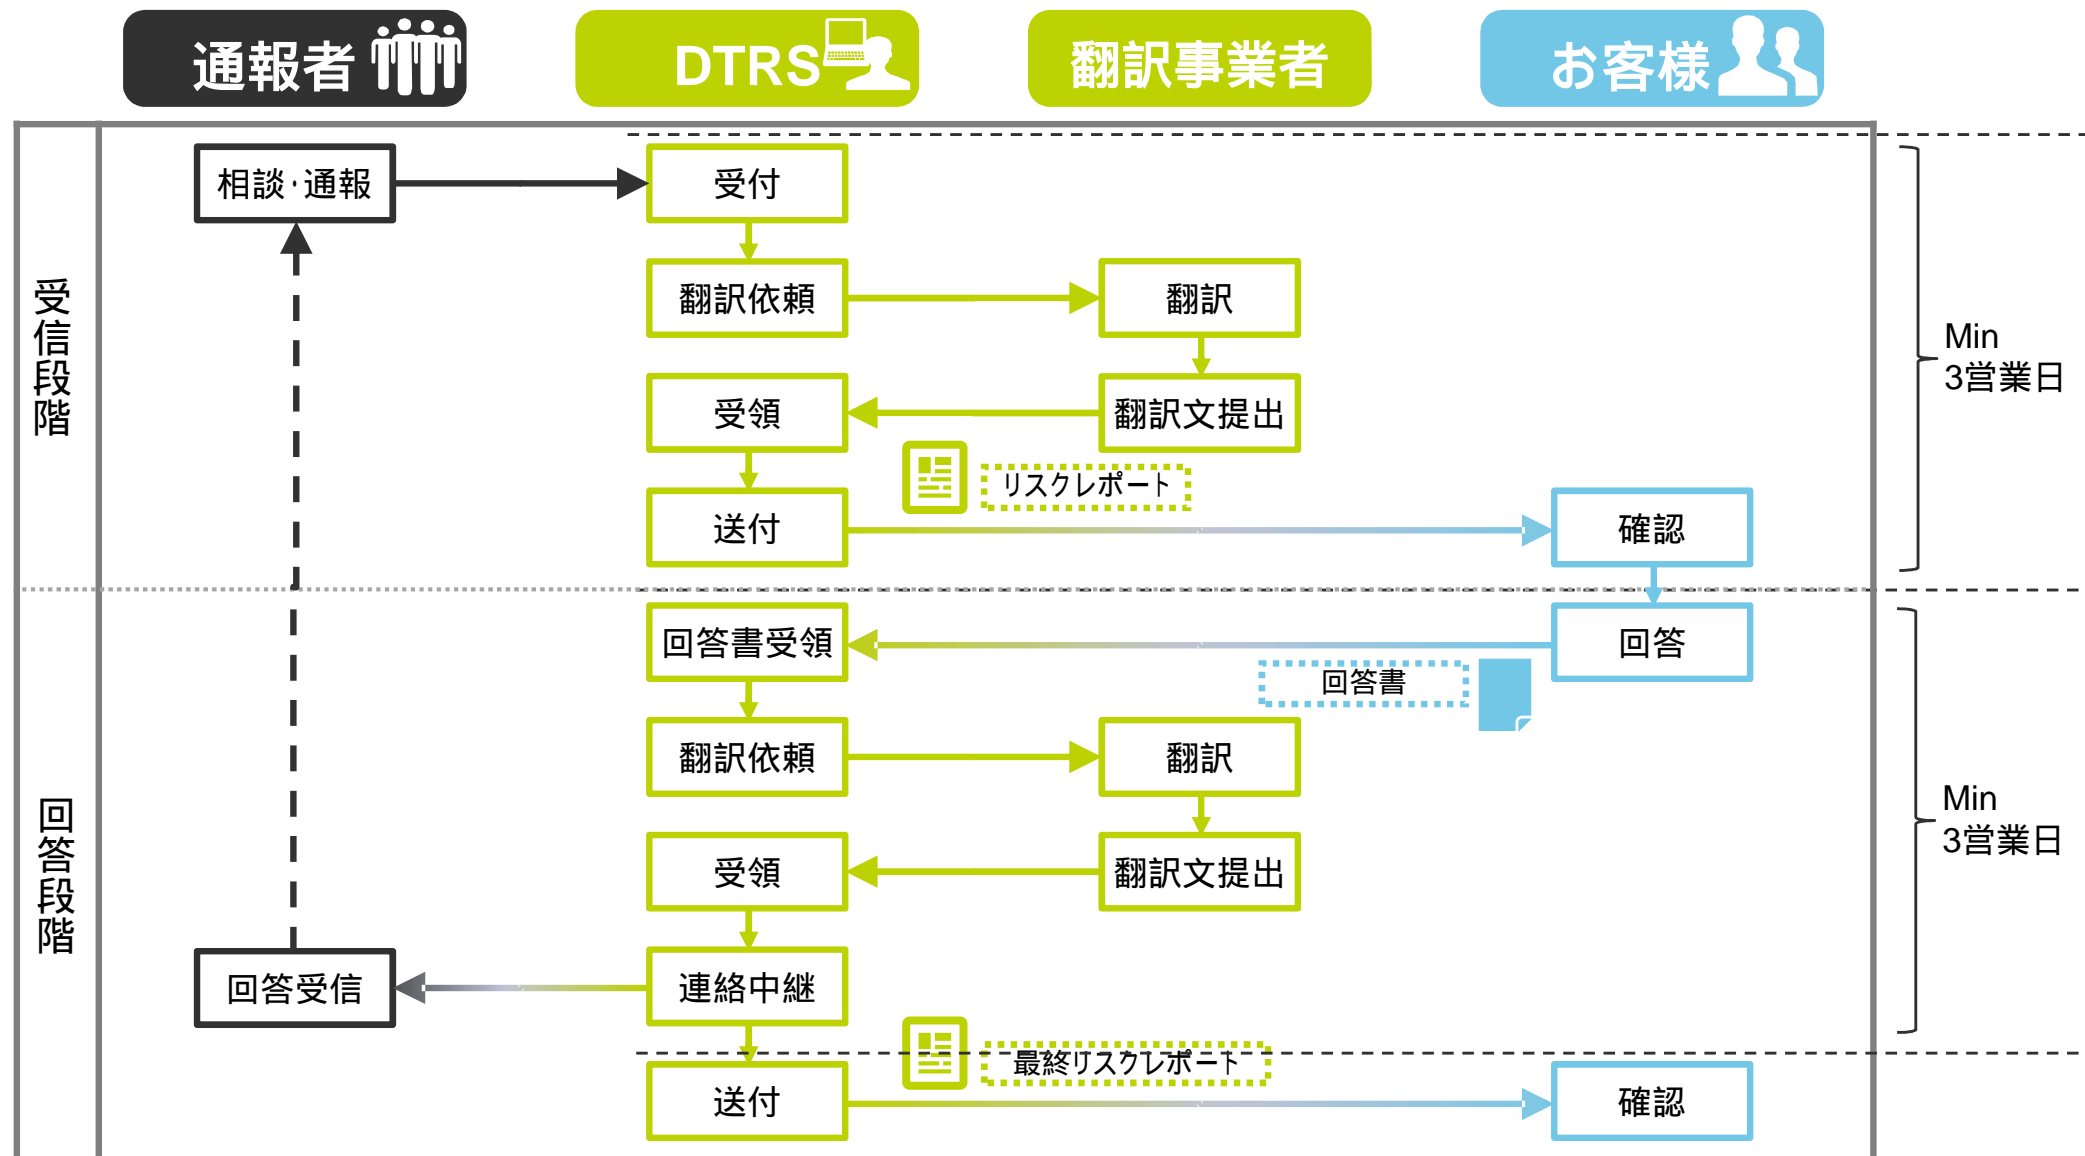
通報者

DTRS

翻訳事業者

お客様

受信段階

相談·通報

受付

翻訳依頼

翻訳

受領

翻訳文提出

リスクレポート

送付

確認

Min 3営業日

回答段階

回答書受領

回答

回答書

翻訳依頼

翻訳

受領

翻訳文提出

回答受信

連絡中継

最終リスクレポート

送付

確認

Min 3営業日